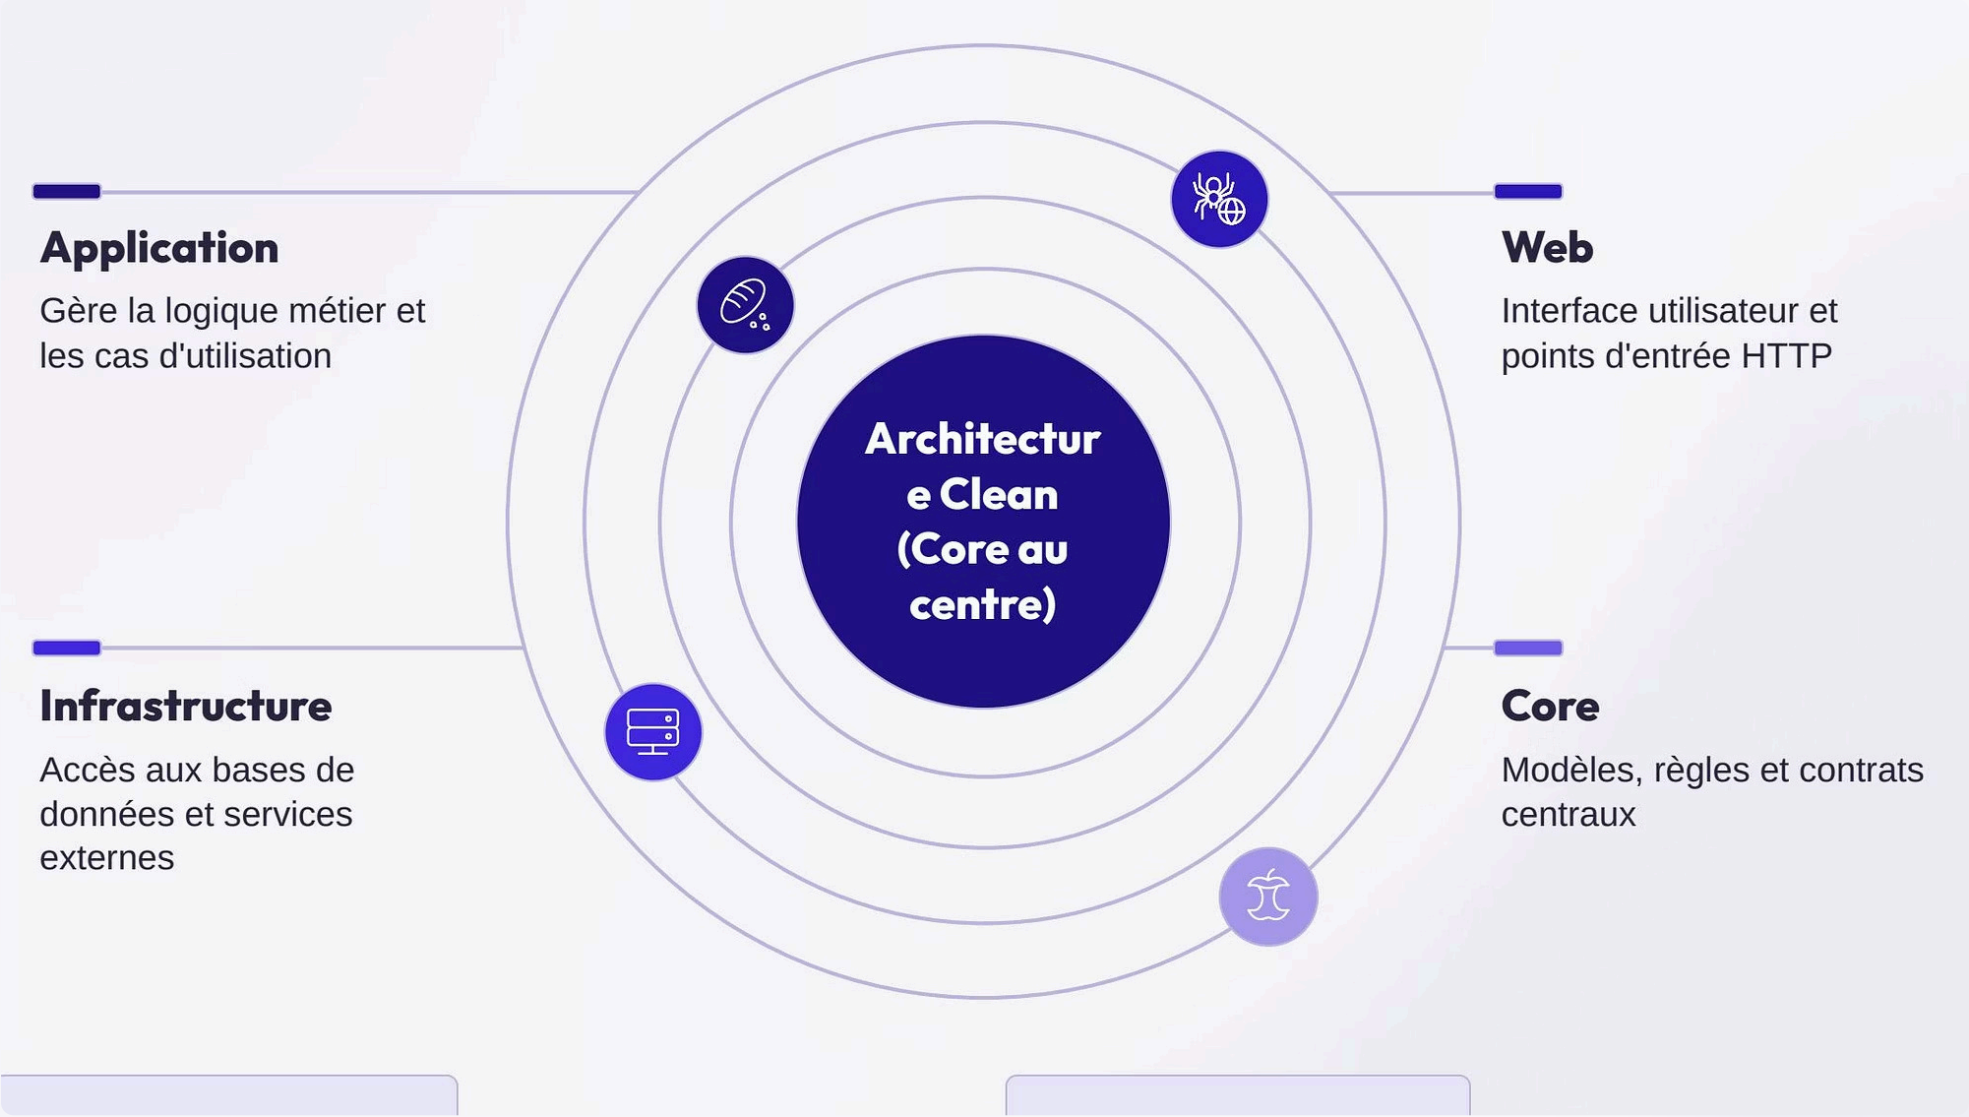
Application

Gère la logique métier et les cas d'utilisation

Web

Interface utilisateur et points d'entrée HTTP

Architectur e Clean (Core au centre)

Infrastructure

Accès aux bases de données et services externes

Core

Modèles, règles et contrats centraux